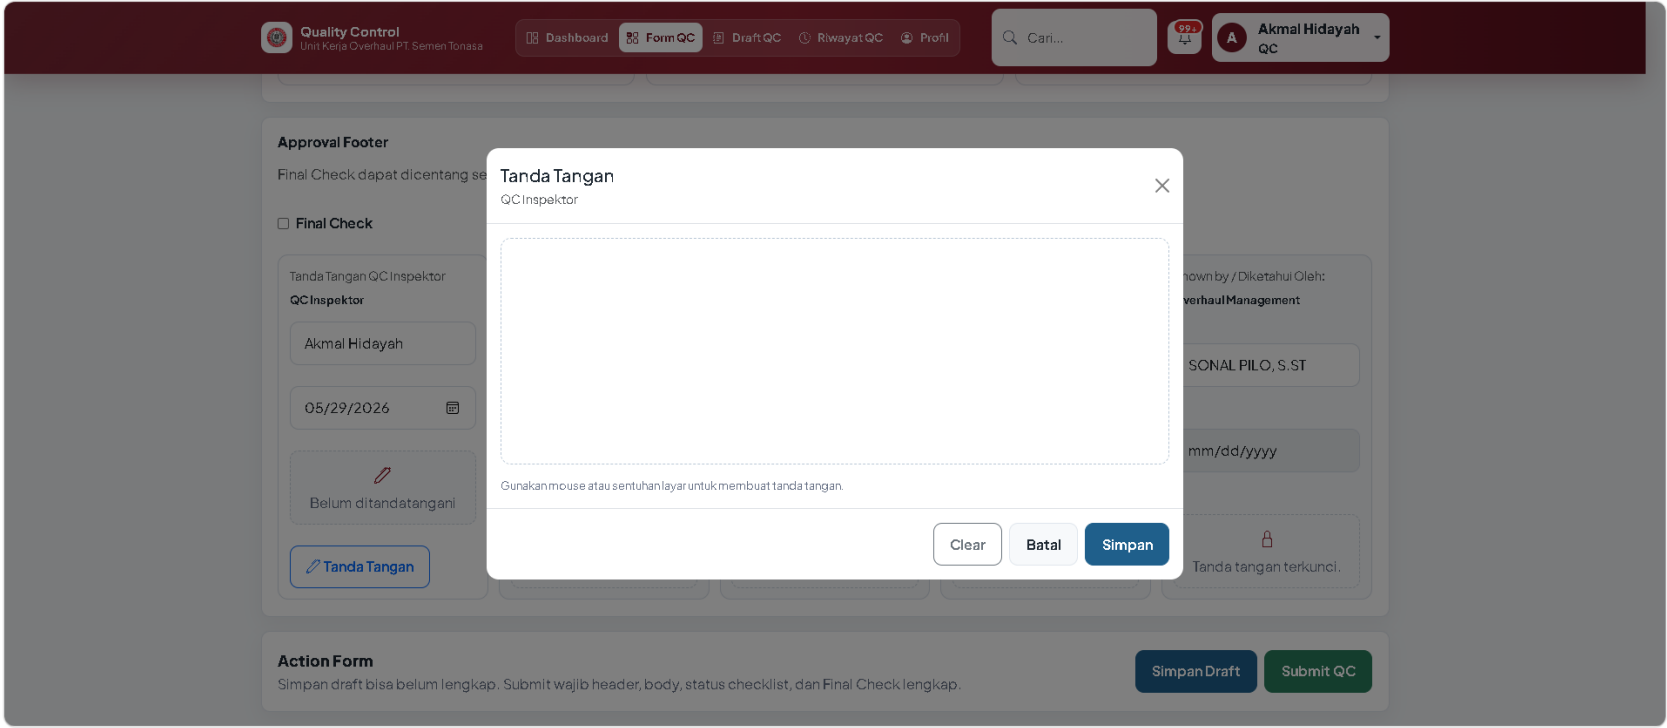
Quality Control
Unit Kerja Overhaul PT Semen Tonasa

Dashboard | Form QC | Draft QC | Riwayat QC | Profil

Cari...

99+

A Akmal Hidayah
QC

Approval Footer
Final Check dapat dicentang se

Final Check

Tanda Tangan QC Inspektor
QC Inspektor

Akmal Hidayah

05/29/2026

Belum ditandatangani

Tanda Tangan

nown by / Diketahui Oleh:
verhaul Management

SONAL PILO, S.ST

mm/dd/yyyy

Tanda tangan terkunci.

Tanda Tangan
QC Inspektor

Gunakan mouse atau sentuhan layar untuk membuat tanda tangan.

Clear | Batal | Simpan

Action Form
Simpan draft bisa belum lengkap. Submit wajib header, body, status checklist, dan Final Check lengkap.

Simpan Draft | Submit QC